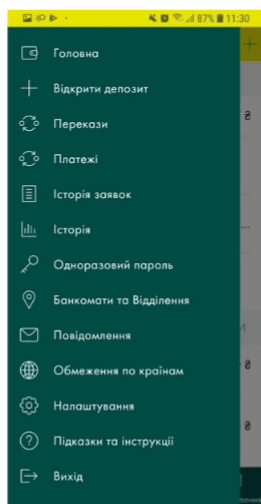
87% 11:30

Головна

Відкрити депозит

Перекази

Платежі

Історія заявок

Історія

Одноразовий пароль

Банкомати та Відділення

Повідомлення

Обмеження по країнам

Налаштування

Підказки та інструкції

Вихід